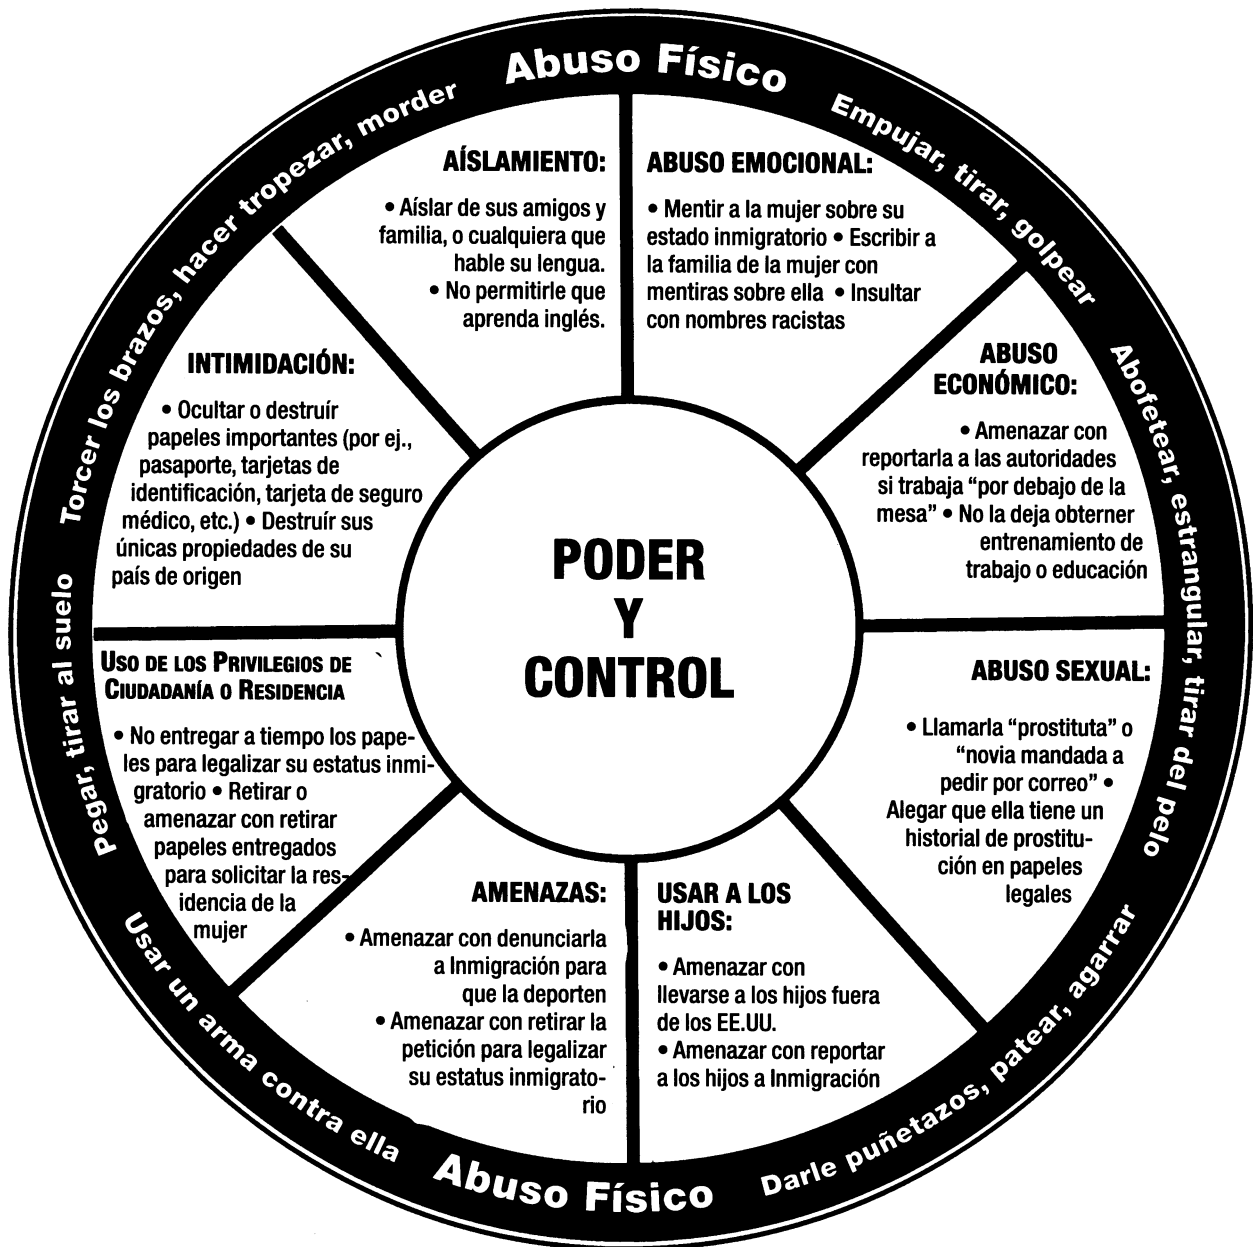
Abuso Físico

Empujar, tirar, golpear

Abofetear, estrangular, tirar del pelo

Darle puñetazos, patear, agarrar

Abuso Físico

Usar un arma contra ella

Pegar, tirar al suelo

Torcer los brazos, hacer tropezar, morder

AÍSLAMIENTO:

• Aíslar de sus amigos y familia, o cualquiera que hable su lengua. • No permitirle que aprenda inglés.

ABUSO EMOCIONAL:

• Mentir a la mujer sobre su estado inmigratorio • Escribir a la familia de la mujer con mentiras sobre ella • Insultar con nombres racistas

ABUSO ECONÓMICO:

• Amenazar con reportarla a las autoridades si trabaja "por debajo de la mesa" • No la deja obterner entrenamiento de trabajo o educación

ABUSO SEXUAL:

• Llamarla "prostituta" o "novia mandada a pedir por correo" • Alegar que ella tiene un historial de prostitución en papeles legales

USAR A LOS HIJOS:

• Amenazar con llevarse a los hijos fuera de los EE.UU.
• Amenazar con reportar a los hijos a Inmigración

AMENAZAS:

• Amenazar con denunciarla a Inmigración para que la deporten
• Amenazar con retirar la petición para legalizar su estatus inmigratorio

USO DE LOS PRIVILEGIOS DE CIUDADANÍA O RESIDENCIA

• No entregar a tiempo los papeles para legalizar su estatus inmigratorio • Retirar o amenazar con retirar papeles entregados para solicitar la residencia de la mujer

INTIMIDACIÓN:

• Ocultar o destruír papeles importantes (por ej., pasaporte, tarjetas de identificación, tarjeta de seguro médico, etc.) • Destruír sus únicas propiedades de su país de origen

PODER
Y
CONTROL